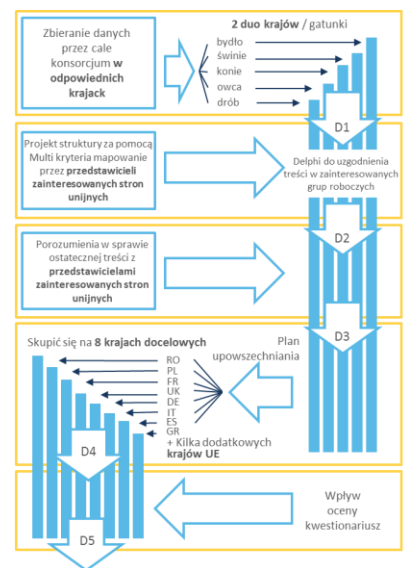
Zbieranie danych przez całe konsorcjum **w odpowiednich krajack**

**2 duo krajów** / gatunki

bydło

świnie

konie

owca

drób

D1

Projekt struktury za pomocą Multi kryteria mapowanie przez **przedstawicieli zainteresowanych stron unijnych**

Delphi do uzgodnienia treści w zainteresowanych grup roboczych

D2

Porozumienia w sprawie ostatecznej treści z **przedstawicielami zainteresowanych stron unijnych**

D3

Skupić się na **8 krajach docelowych**

Plan upowszechniania

RO
PL
FR
UK
DE
IT
ES
GR
+ Kilka dodatkowych **krajów UE**

D4

Wpływ oceny kwestionariusz

D5